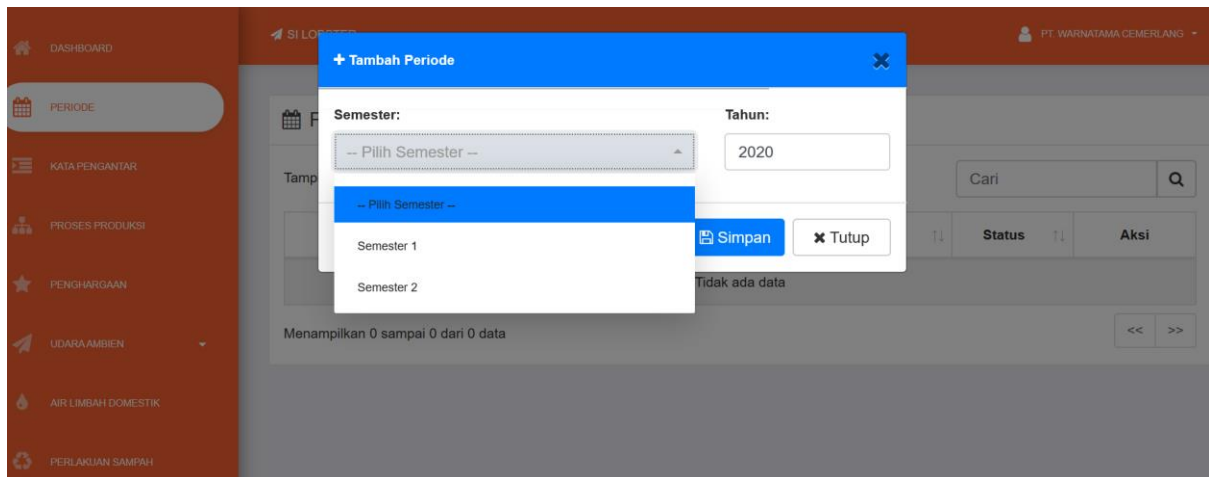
DASHBOARD
PERIODE
KATA PENGANTAR
PROSES PRODUKSI
PENGHARGAAN
UDARA AMBIEN
AIR LIMBAH DOMESTIK
PERLAKUAN SAMPAH

SI LO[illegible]

PT. WARNATAMA CEMERLANG

F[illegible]

Tamp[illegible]

Cari

Status
Aksi

Tidak ada data

Menampilkan 0 sampai 0 dari 0 data

<<
>>

+ Tambah Periode

Semester:
-- Pilih Semester --

Tahun:
2020

-- Pilih Semester --
Semester 1
Semester 2

Simpan
Tutup